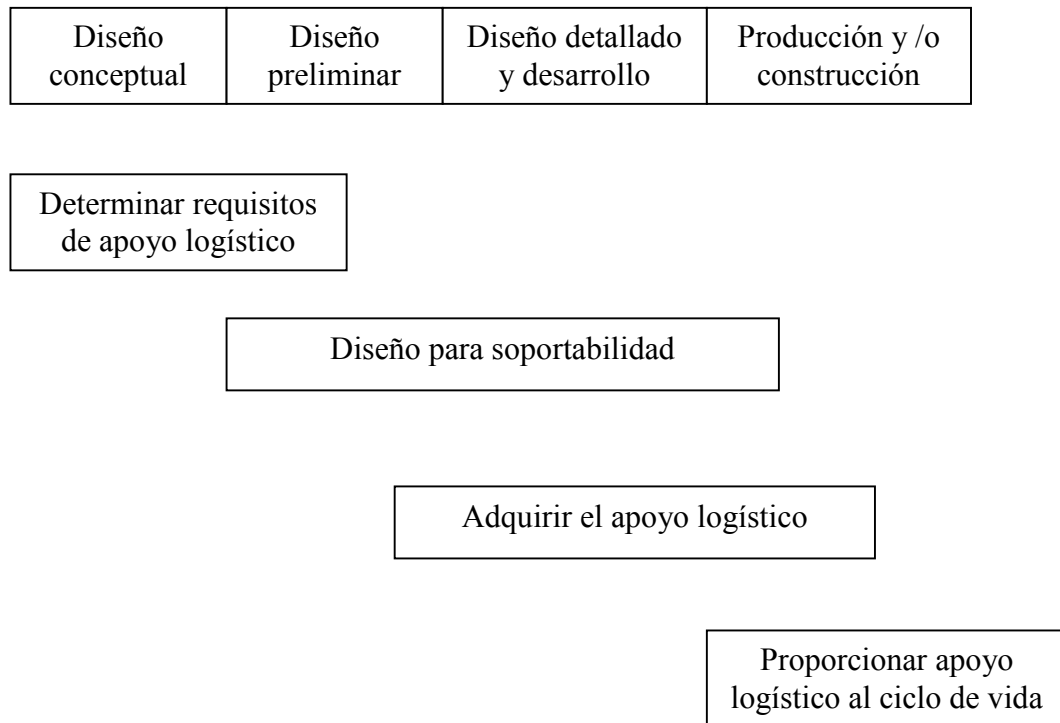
| Diseño conceptual | Diseño preliminar | Diseño detallado y desarrollo | Producción y /o construcción |
|---|---|---|---|

Determinar requisitos de apoyo logístico

Diseño para soportabilidad

Adquirir el apoyo logístico

Proporcionar apoyo logístico al ciclo de vida